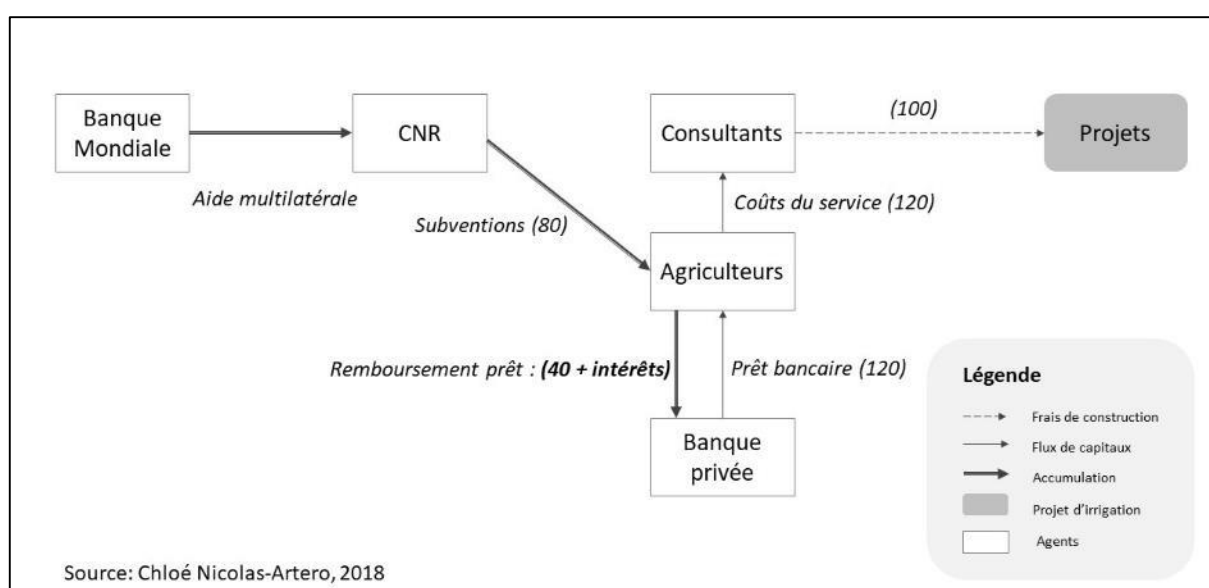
Banque Mondiale

CNR

Consultants

(100)

Projets

Aide multilatérale

Subventions (80)

Coûts du service (120)

Agriculteurs

Remboursement prêt : (40 + intérêts)

Prêt bancaire (120)

Banque privée

Légende

Frais de construction

Flux de capitaux

Accumulation

Projet d'irrigation

Agents

Source: Chloé Nicolas-Artero, 2018